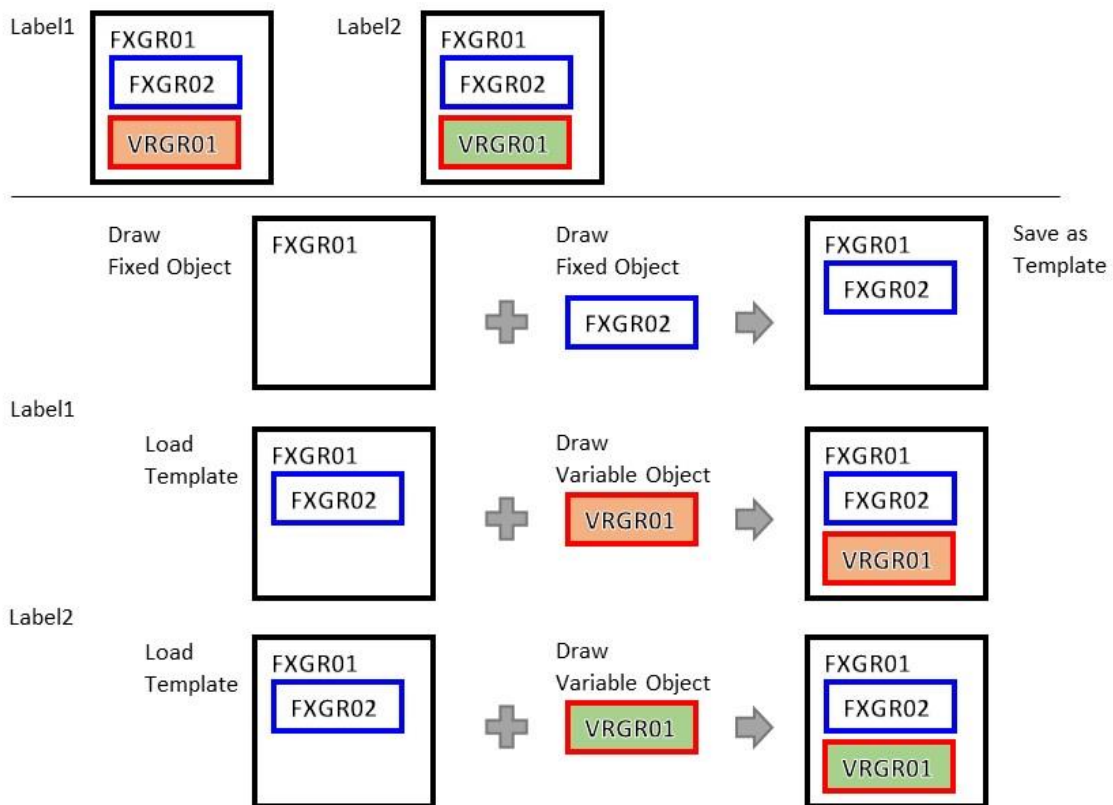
Label1
FXGR01
FXGR02
VRGR01

Label2
FXGR01
FXGR02
VRGR01

Draw Fixed Object
FXGR01

Draw Fixed Object
FXGR02

FXGR01
FXGR02
Save as Template

Label1

Load Template
FXGR01
FXGR02

Draw Variable Object
VRGR01

FXGR01
FXGR02
VRGR01

Label2

Load Template
FXGR01
FXGR02

Draw Variable Object
VRGR01

FXGR01
FXGR02
VRGR01